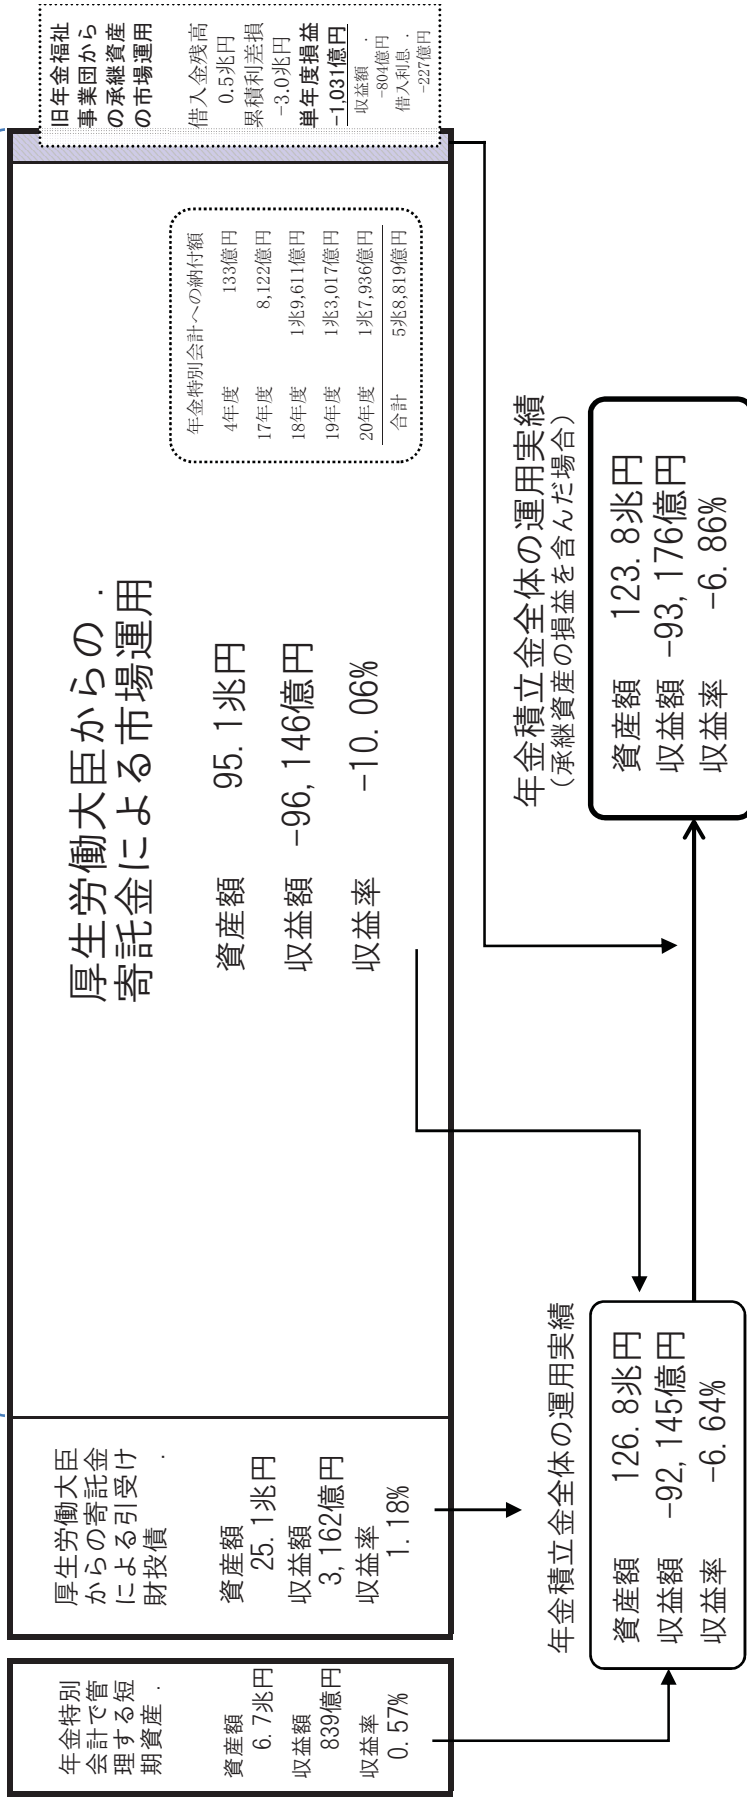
旧年金福祉事業団からの承継資産の市場運用

借入金残高 0.5兆円
累積利差損 -3.0兆円
単年度損益 -1,031億円
収益額 -804億円
借入利息 -227億円

厚生労働大臣からの寄託金による市場運用

資産額 95.1兆円
収益額 -96,146億円
収益率 -10.06%

年金特別会計への納付額
| | |
|---|---|
| 4年度 | 133億円 |
| 17年度 | 8,122億円 |
| 18年度 | 1兆9,611億円 |
| 19年度 | 1兆3,017億円 |
| 20年度 | 1兆7,936億円 |
| 合計 | 5兆8,819億円 |

厚生労働大臣からの寄託金による引受け財投債

資産額 25.1兆円
収益額 3,162億円
収益率 1.18%

年金特別会計で管理する短期資産

資産額 6.7兆円
収益額 839億円
収益率 0.57%

年金積立金全体の運用実績

資産額 126.8兆円
収益額 -92,145億円
収益率 -6.64%

年金積立金全体の運用実績
(承継資産の損益を含んだ場合)

資産額 123.8兆円
収益額 -93,176億円
収益率 -6.86%